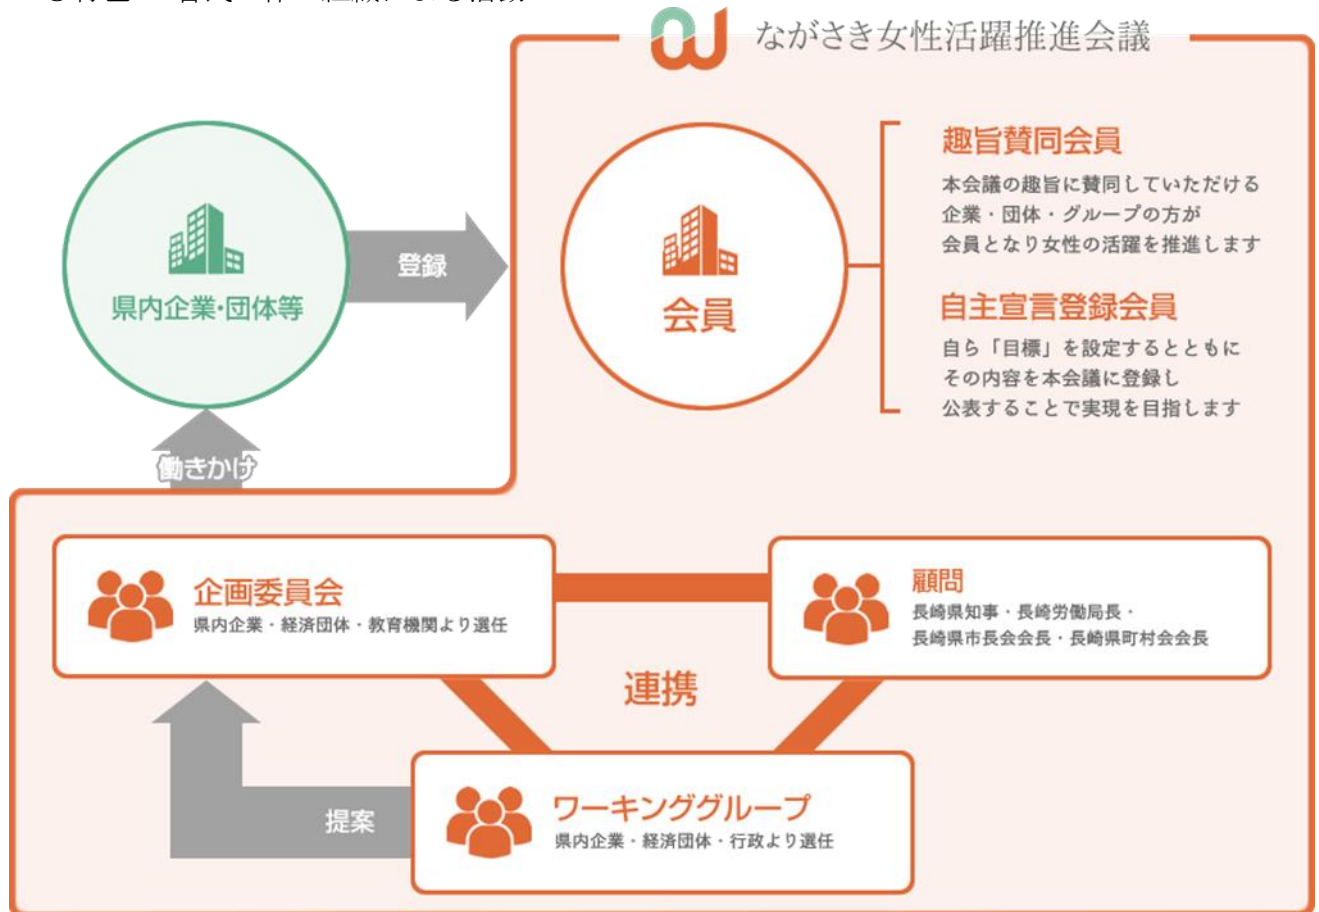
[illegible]

ながさき女性活躍推進会議

県内企業·団体等

登録

働きかけ

会員

趣旨賛同会員
本会議の趣旨に賛同していただける企業・団体・グループの方が会員となり女性の活躍を推進します

自主宣言登録会員
自ら「目標」を設定するとともにその内容を本会議に登録し公表することで実現を目指します

企画委員会
県内企業・経済団体・教育機関より選任

顧問
長崎県知事・長崎労働局長・長崎県市長会会長・長崎県町村会会長

連携

提案

ワーキンググループ
県内企業・経済団体・行政より選任